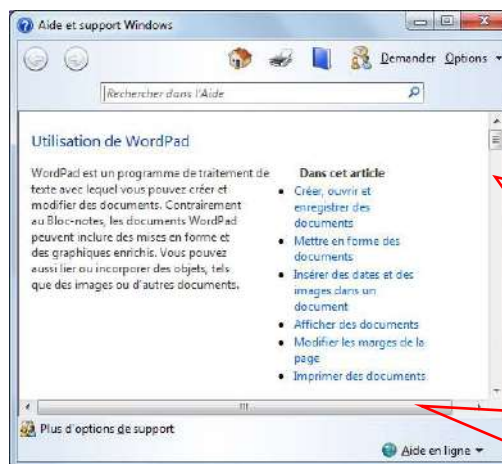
Aide et support Windows

Demander Options

Rechercher dans l'Aide

Utilisation de WordPad

WordPad est un programme de traitement de texte avec lequel vous pouvez créer et modifier des documents. Contrairement au Bloc-notes, les documents WordPad peuvent inclure des mises en forme et des graphiques enrichis. Vous pouvez aussi lier ou incorporer des objets, tels que des images ou d'autres documents.

Dans cet article
- Créer, ouvrir et enregistrer des documents
- Mettre en forme des documents
- Insérer des dates et des images dans un document
- Afficher des documents
- Modifier les marges de la page
- Imprimer des documents

Plus d'options de support

Aide en ligne